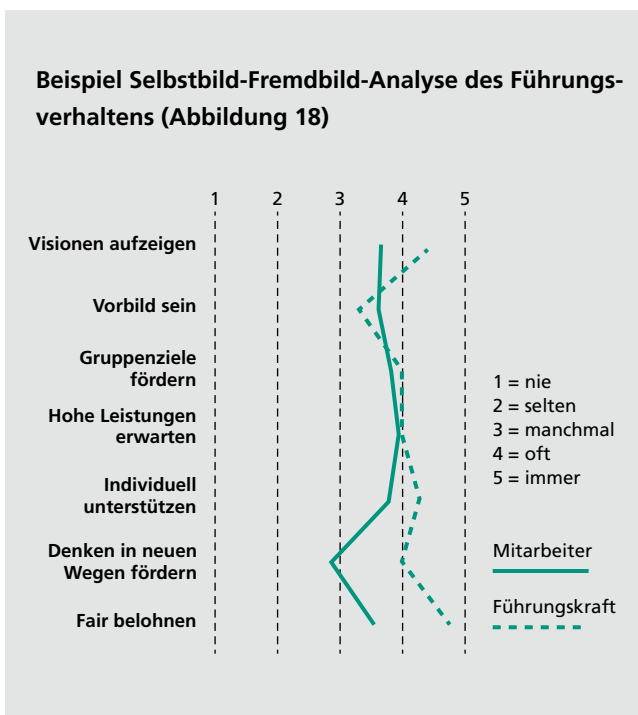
Beispiel Selbstbild-Fremdbild-Analyse des Führungsverhaltens (Abbildung 18)

1 2 3 4 5

Visionen aufzeigen

Vorbild sein

Gruppenziele fördern

Hohe Leistungen erwarten

Individuell unterstützen

Denken in neuen Wegen fördern

Fair belohnen

1 = nie
2 = selten
3 = manchmal
4 = oft
5 = immer

Mitarbeiter

Führungskraft